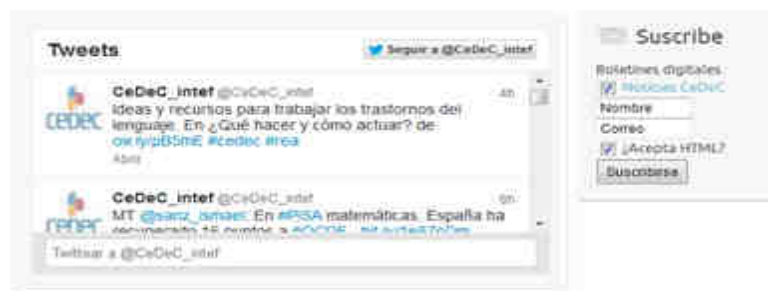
Tweets

Seguir a @CeDeC_intef

CeDeC_intef @CeDeC_intef 4h
Ideas y recursos para trabajar los trastornos del lenguaje. En ¿Qué hacer y cómo actuar? de ow.ly/pB5mE #cedec #rea
Abrir

CeDeC_intef @CeDeC_intef 6h
MT @sanz_ismael: En #PISA matemáticas, España ha recuperado 16 puntos a #OCDE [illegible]

Twittear a @CeDeC_intef

Suscribe

Boletines digitales
Noticias CeDeC
Nombre
Correo
¿Acepta HTML?
Suscribirse